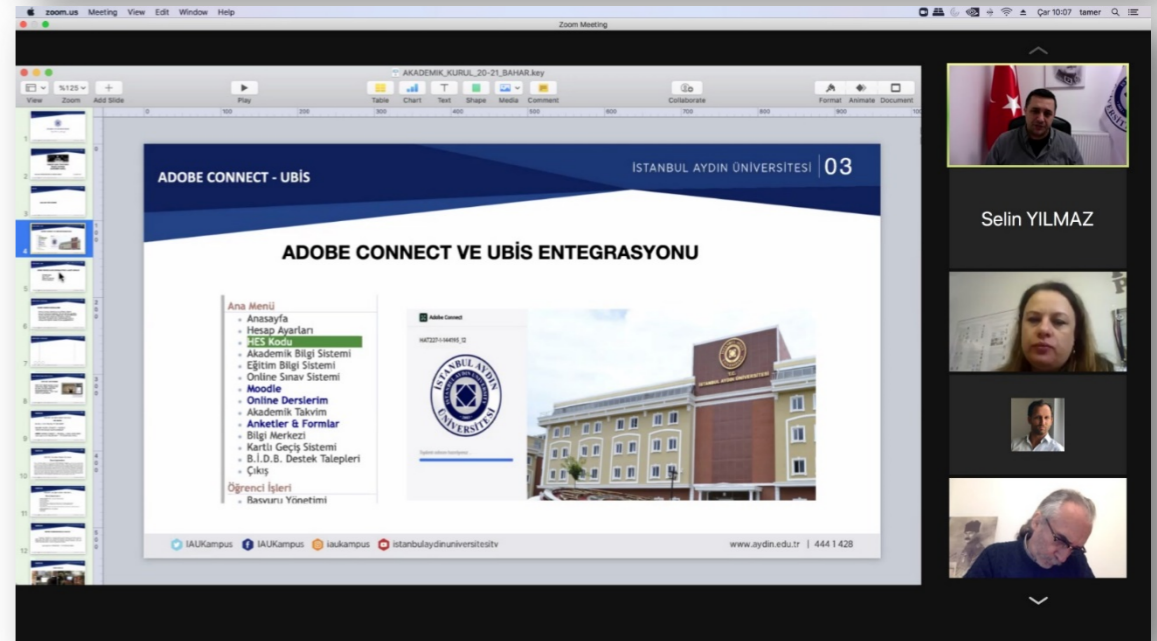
zoom.us Meeting View Edit Window Help

Çar 10:07 tamer

Zoom Meeting

AKADEMIK_KURUL_20-21_BAHAR.key

View Zoom Add Slide Play Table Chart Text Shape Media Comment Collaborate Format Animate Document

%125

ADOBE CONNECT - UBİS

İSTANBUL AYDIN ÜNİVERSİTESİ 03

ADOBE CONNECT VE UBİS ENTEGRASYONU

Ana Menü
Anasayfa
Hesap Ayarları
HES Kodu
Akademik Bilgi Sistemi
Eğitim Bilgi Sistemi
Online Sınav Sistemi
Moodle
Online Derslerim
Akademik Takvim
Anketler & Formlar
Bilgi Merkezi
Kartlı Geçiş Sistemi
B.İ.D.B. Destek Talepleri
Çıkış
Öğrenci İşleri
Başvuru Yönetimi

Adobe Connect

İSTANBUL AYDIN ÜNİVERSİTESİ

IAUKampus IAUKampus iaukampus istanbulaydinuniversitesitv

www.aydin.edu.tr | 444 1 428

Selin YILMAZ